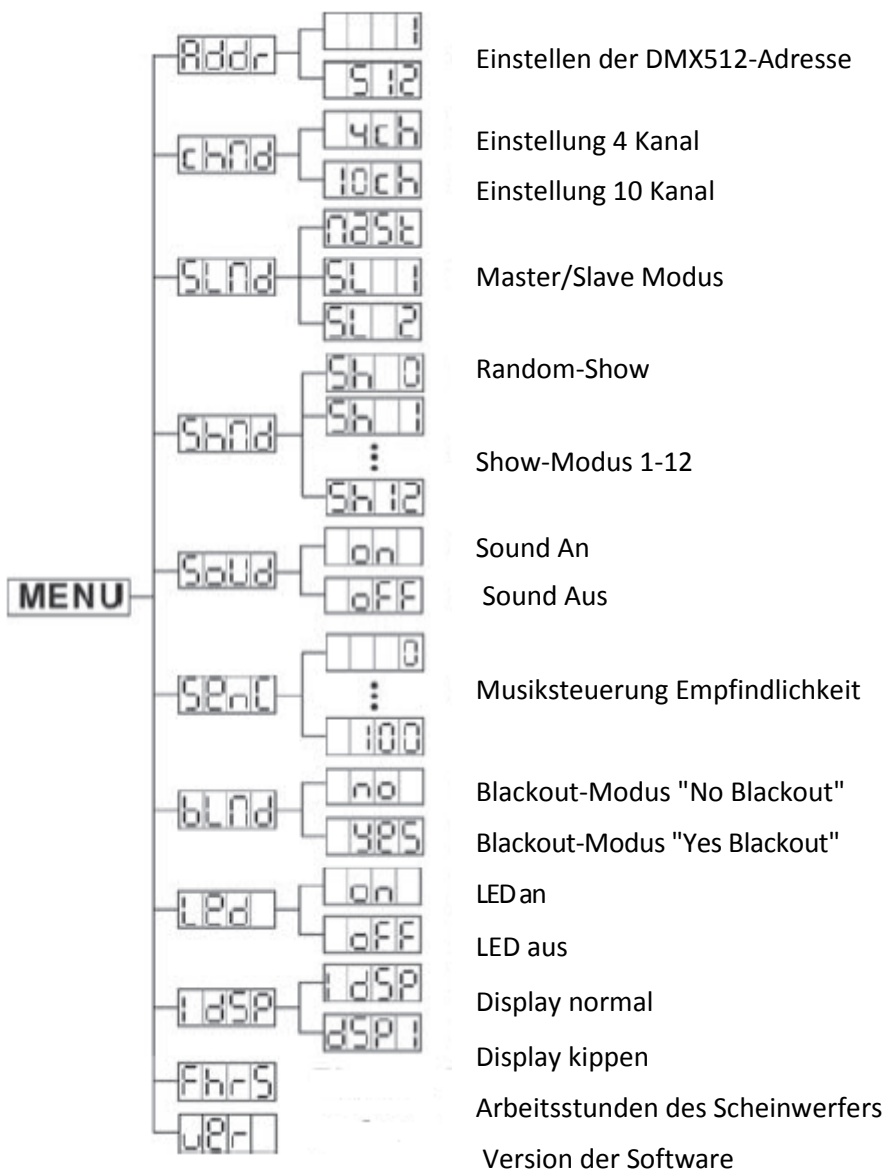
MENU

Addr
1
512
Einstellen der DMX512-Adresse

chNd
4ch
10ch
Einstellung 4 Kanal
Einstellung 10 Kanal

SLNd
NASt
SL 1
SL 2
Master/Slave Modus

ShNd
Sh 0
Sh 1
⋮
Sh 12
Random-Show
Show-Modus 1-12

SoUd
on
oFF
Sound An
Sound Aus

SEnC
0
⋮
100
Musiksteuerung Empfindlichkeit

bLNd
no
YES
Blackout-Modus "No Blackout"
Blackout-Modus "Yes Blackout"

LEd
on
oFF
LED an
LED aus

IdSP
IdSP
dSPI
Display normal
Display kippen

FhrS
Arbeitsstunden des Scheinwerfers

UEr-
Version der Software